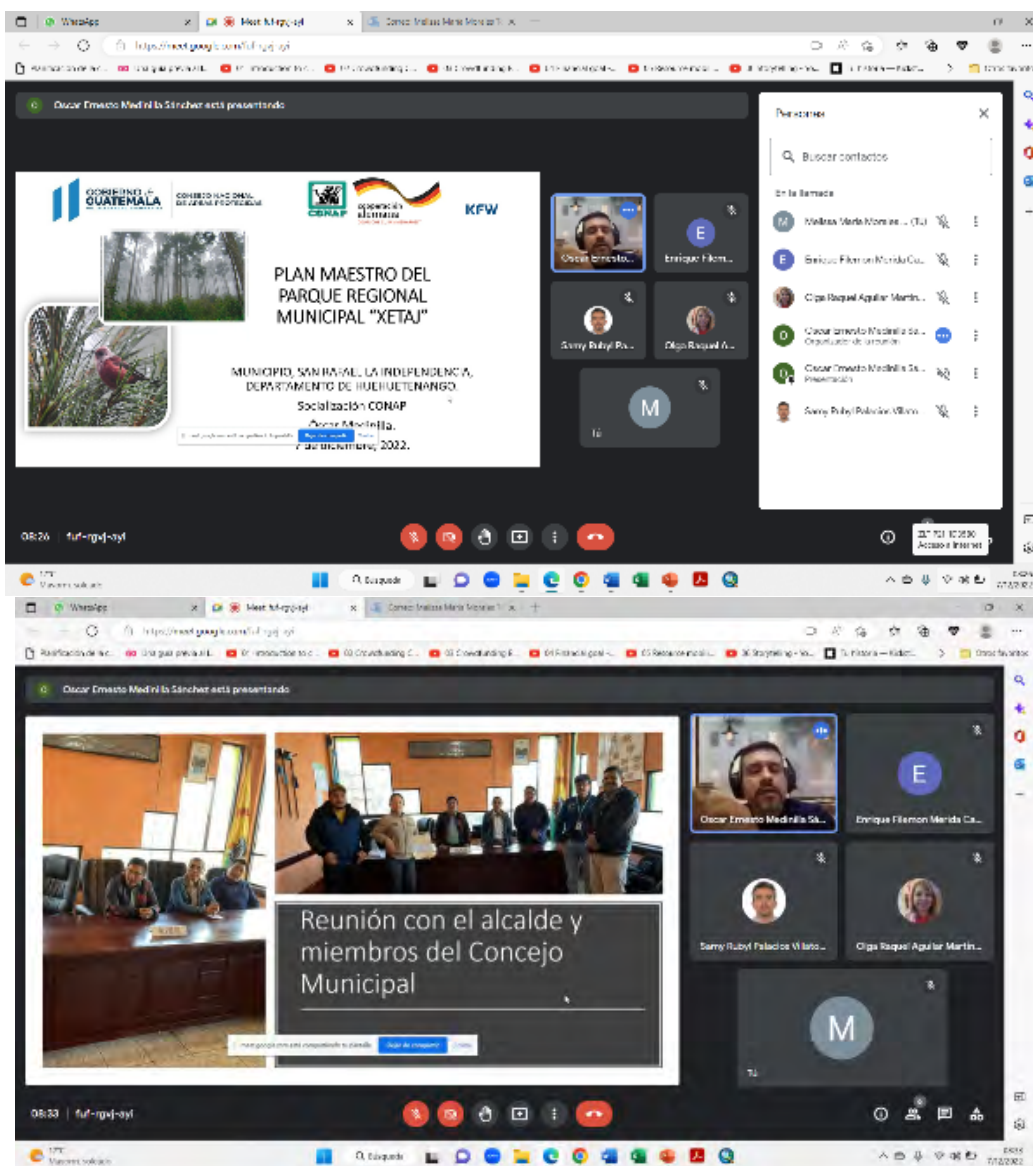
WhatsApp
Meet: fuf-rgvj-ayl
Correo: Meliasa María Morales T.
https://meet.google.com/fuf-rgvj-ayl

Oscar Ernesto Medinilla Sánchez está presentando

GOBIERNO de GUATEMALA
CONSEJO NACIONAL DE ÁREAS PROTEGIDAS
CONAP
Cooperación Alemana
KFW

PLAN MAESTRO DEL PARQUE REGIONAL MUNICIPAL "XETAJ"

MUNICIPIO, SAN RAFAEL LA INDEPENDENCIA, DEPARTAMENTO DE HUEHUETENANGO.
Socialización CONAP
Óscar Medinilla.
7 de diciembre, 2022.

Oscar Ernesto
Enrique Filemon
Samy Rubyl Pa...
Olga Raquel A...
M
TJ

Personas
Buscar contactos
En la llamada
Meliasa María Morales ... (TJ)
Enrique Filemon Merida Ca...
Olga Raquel Aguilar Martin...
Oscar Ernesto Medinilla Sa...
Organizador de la reunión
Oscar Ernesto Medinilla Sa...
Presentación
Samy Rubyl Palacios Vilato...

08:26 | fuf-rgvj-ayl
Acceso a Internet

Búsqueda

WhatsApp
Meet: fuf-rgvj-ayl
Correo: Meliasa María Morales T.
https://meet.google.com/fuf-rgvj-ayl

Oscar Ernesto Medinilla Sánchez está presentando

Reunión con el alcalde y miembros del Concejo Municipal

meet.google.com está compartiendo tu pantalla. Dejar de compartir Ocultar

Oscar Ernesto Medinilla Sá...
Enrique Filemon Merida Ca...
Samy Rubyl Palacios Vilato...
Olga Raquel Aguilar Martin...
M
TJ

08:33 | fuf-rgvj-ayl

Búsqueda